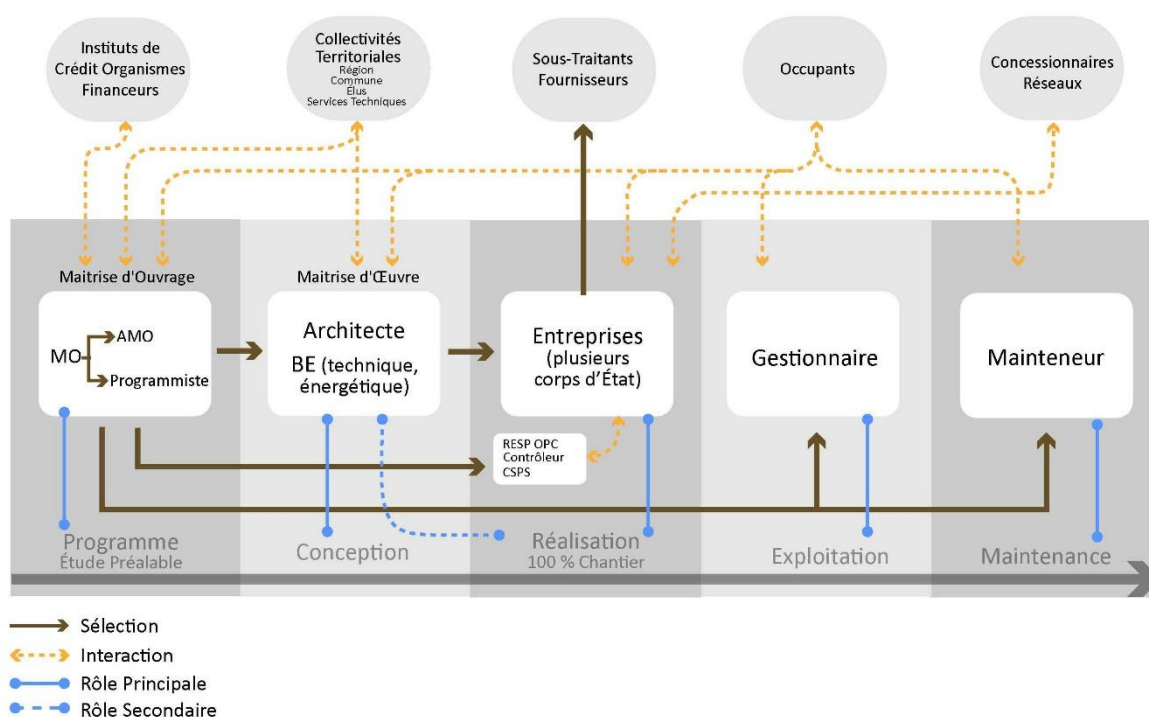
Instituts de Crédit Organismes Financeurs

Collectivités Territoriales
Région
Commune
Elus
Services Techniques

Sous-Traitants Fournisseurs

Occupants

Concessionnaires Réseaux

Maitrise d'Ouvrage

Maitrise d'Œuvre

MO
AMO
Programmiste

Architecte
BE (technique, énergétique)

Entreprises (plusieurs corps d'État)

Gestionnaire

Mainteneur

RESP OPC
Contrôleur
CSPS

Programme
Étude Préalable

Conception

Réalisation
100 % Chantier

Exploitation

Maintenance

Sélection
Interaction
Rôle Principale
Rôle Secondaire